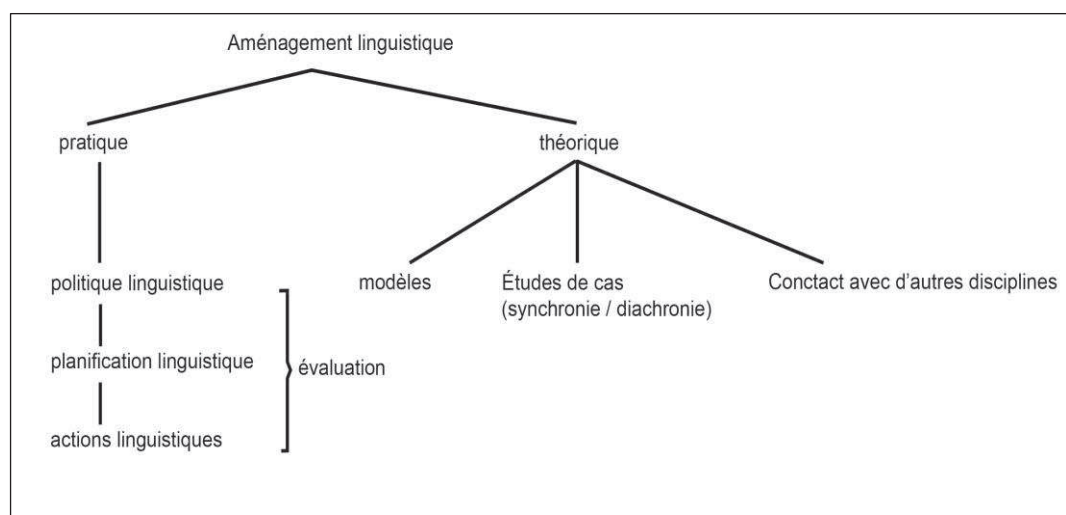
Aménagement linguistique

pratique

théorique

politique linguistique

planification linguistique

actions linguistiques

évaluation

modèles

Études de cas (synchronie / diachronie)

Conctact avec d'autres disciplines